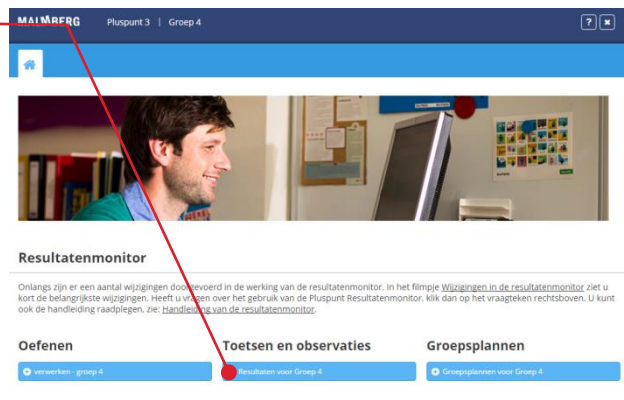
MALMBERG Pluspunt 3 | Groep 4

?

Resultatenmonitor

Onlangs zijn er een aantal wijzigingen doorgevoerd in de werking van de resultatenmonitor. In het filmpje Wijzigingen in de resultatenmonitor ziet u kort de belangrijkste wijzigingen. Heeft u vragen over het gebruik van de Pluspunt Resultatenmonitor, klik dan op het vraagteken rechtsboven. U kunt ook de handleiding raadplegen, zie: Handleiding van de resultatenmonitor.

Oefenen

verwerken - groep 4

Toetsen en observaties

Resultaten voor Groep 4

Groepsplannen

Groepsplannen voor Groep 4